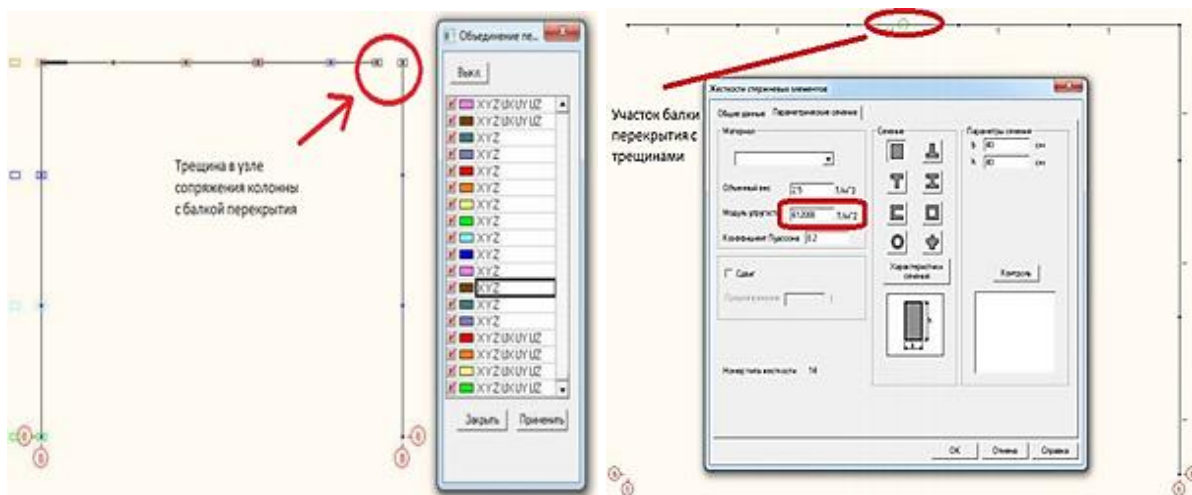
Трещина в узле сопряжения колонны с балкой перекрытия

Объединение пе...

Выкл.

XYZUXUYUZ
XYZUXUYUZ
XYZ
XYZ
XYZ
XYZ
XYZ
XYZ
XYZ
XYZ
XYZ
XYZ
XYZ
XYZ
XYZUXUYUZ
XYZUXUYUZ
XYZUXUYUZ
XYZUXUYUZ

Закрыть
Применить

Участок балки перекрытия с трещинами

Жесткости стержневых элементов

Общие данные
Параметрические сечения

Материал

Объемный вес 2.5 Т/м^3

Модуль упругости 612000 Т/м^2

Коэффициент Пуассона 0.2

Сдвиг

Сечение

Характеристики сечения

Параметры сечения

b 40 см

h 40 см

Контроль

Номер типа жесткости 14

OK
Отмена
Справка